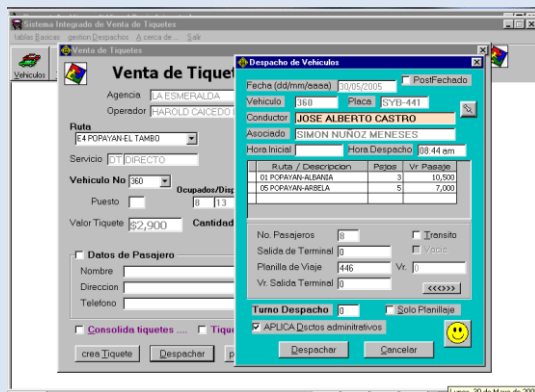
Sistema Integrado de Venta de Tiquetes
tablas Basicas gestion Despachos Acerca de ... Salir
Vehiculos
Venta de Tiquetes
Venta de Tiquet
Agencia LA ESMERALDA
Operador HAROLD CAICEDO
Ruta
E4 POPAYAN-EL TAMBO
Servicio 01 DIRECTO
Vehiculo No 360
Ocupados/Disp
Puesto
8 13
Valor Tiquete $2,900
Cantidad
Datos de Pasajero
Nombre
Direccion
Telefono
Consolida tiquetes ....
Tiqu
crea Tiquete
Despachar
Despacho de Vehiculos
Fecha (dd/mm/aaaa) 30/05/2005
PostFechado
Vehiculo 360
Placa SYB-441
Conductor JOSE ALBERTO CASTRO
Asociado SIMON NUÑOZ MENESES
Hora Inicial
Hora Despacho 08:44 am

| Ruta / Descripcion | Pasjes | Vr Pasaje |
|---|---|---|
| 01 POPAYAN-ALBANIA | 3 | 10,500 |
| 05 POPAYAN-ARBELA | 5 | 7,000 |

No. Pasajeros 8
Transito
Salida de Terminal 0
Vacio
Planilla de Viaje 446
Vr. 0
Vr. Salida Terminal 0
<<<>>>
Turno Despacho 0
Solo Planillaje
APLICA Dsctos adminitrativos
Despachar
Cancelar
Lunes, 30 de Mayo de 200